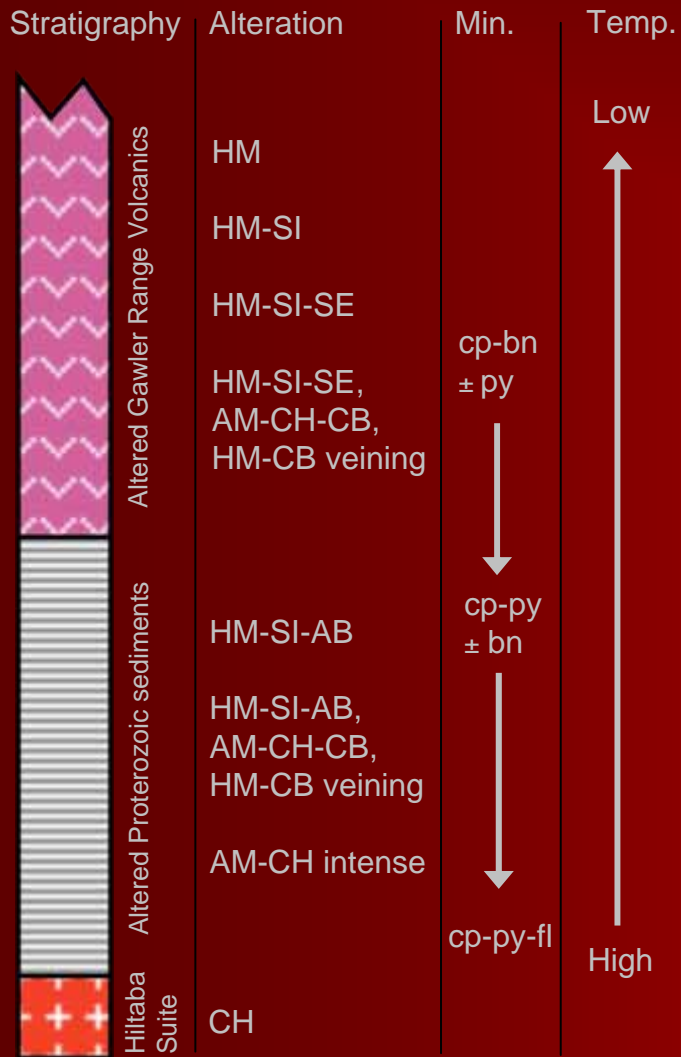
| Stratigraphy | Alteration | Min. | Temp. |
|---|---|---|---|
| Altered Gawler Range Volcanics | HM | | Low |
| | HM-SI | | |
| | HM-SI-SE | cp-bn ± py | |
| | HM-SI-SE, AM-CH-CB, HM-CB veining | | |
| Altered Proterozoic sediments | HM-SI-AB | cp-py ± bn | |
| | HM-SI-AB, AM-CH-CB, HM-CB veining | | |
| | AM-CH intense | | |
| | | cp-py-fl | High |
| Hiltaba Suite | CH | | |